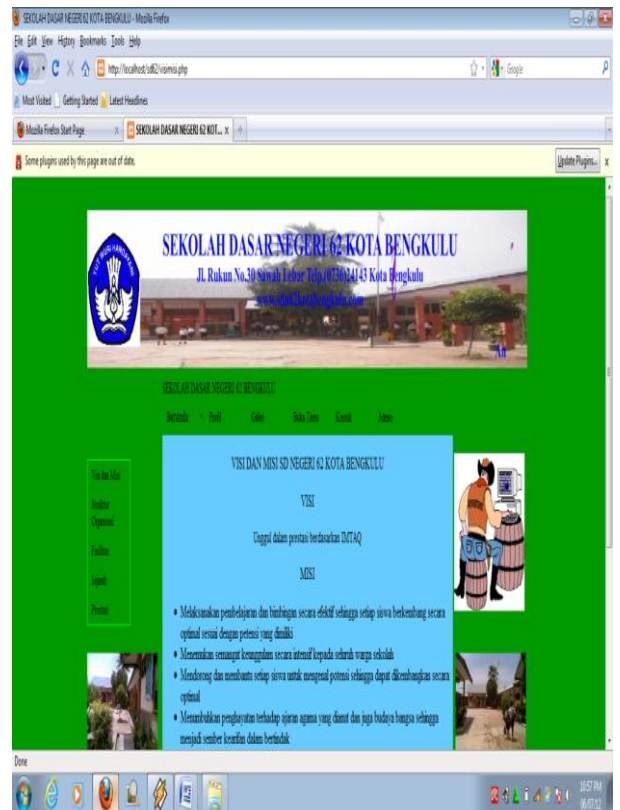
SEKOLAH DASAR NEGERI 62 KOTA BENGKULU - Mozilla Firefox

File Edit View History Bookmarks Tools Help

http://localhost/sd62/visimisi.php

Google

Most Visited Getting Started Latest Headlines

Mozilla Firefox Start Page

SEKOLAH DASAR NEGERI 62 KOT...

Some plugins used by this page are out of date.

Update Plugins...

SEKOLAH DASAR NEGERI 62 KOTA BENGKULU

Jl. Rukun No.30 Sawah Lebar Telp.(0736)24143 Kota Bengkulu

www.sd62kotabengkulu.com

SEKOLAH DASAR NEGERI 62 BENGKULU

Beranda Profil Galeri Buku Tamu Kontak Admin

Visi dan Misi

Struktur Organisasi

Fasilitas

Sejarah

Prestasi

VISI DAN MISI SD NEGERI 62 KOTA BENGKULU

VISI

Unggul dalam prestasi berdasarkan IMTAQ

MISI

- Melaksanakan pembelajaran dan bimbingan secara efektif sehingga setiap siswa berkembang secara optimal sesuai dengan potensi yang dimiliki
- Menerapkan semangat keunggulan secara intensif kepada seluruh warga sekolah
- Mendorong dan membantu setiap siswa untuk mengenal potensi sehingga dapat dikembangkan secara optimal
- Menumbuhkan penghayatan terhadap ajaran agama yang dianut dan juga budaya bangsa sehingga menjadi sumber kearifan dalam bertindak

Done

10:57 PM